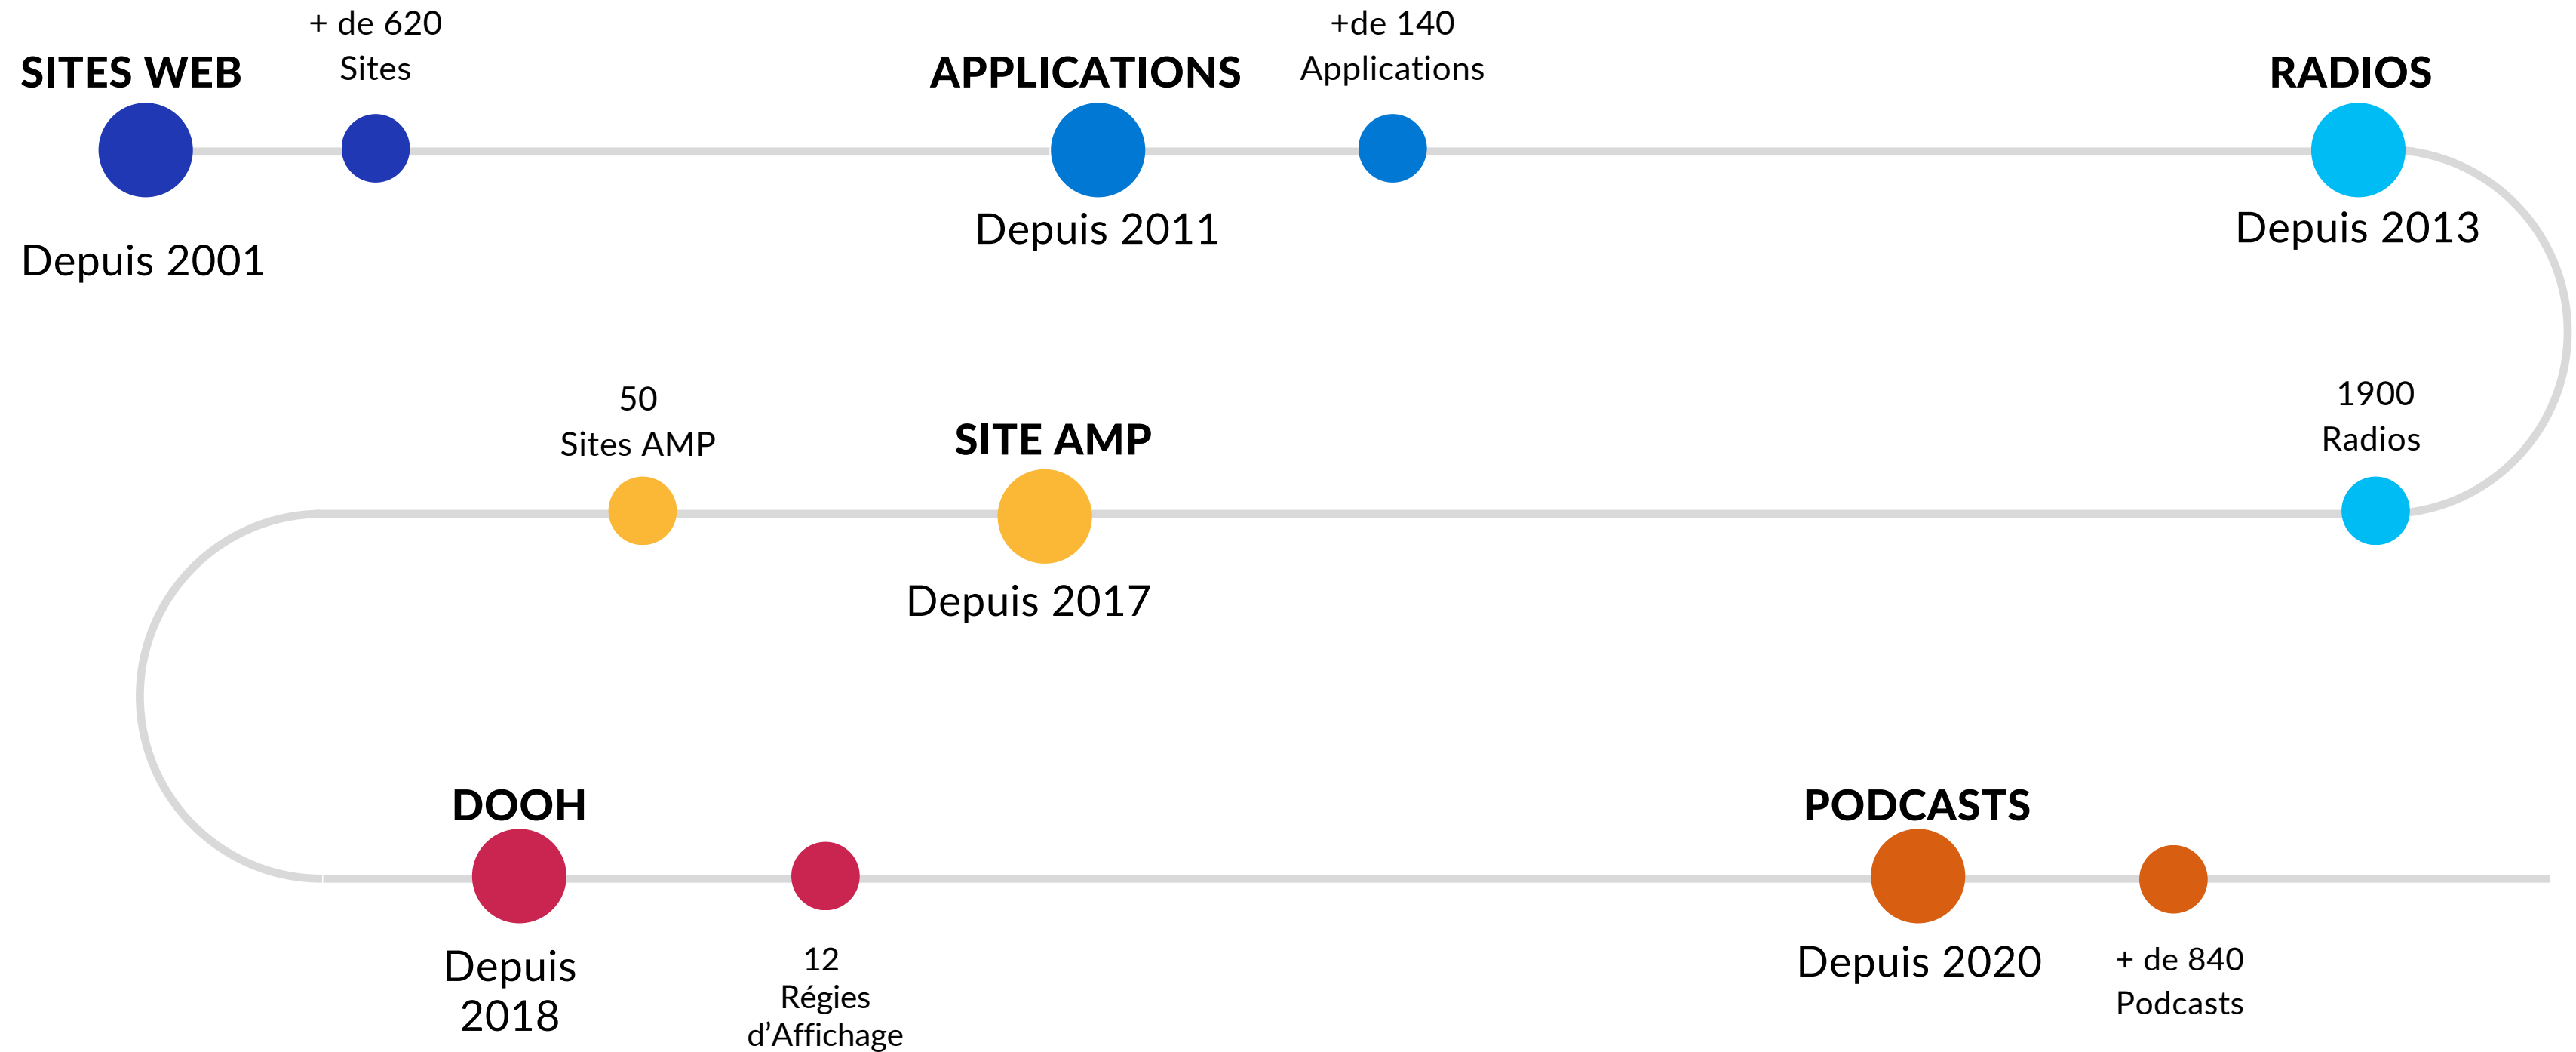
SITES WEB

+ de 620 Sites

Depuis 2001

APPLICATIONS

Depuis 2011

+de 140 Applications

RADIOS

Depuis 2013

1900 Radios

SITE AMP

Depuis 2017

50 Sites AMP

DOOH

Depuis 2018

12 Régies d’Affichage

PODCASTS

Depuis 2020

+ de 840 Podcasts